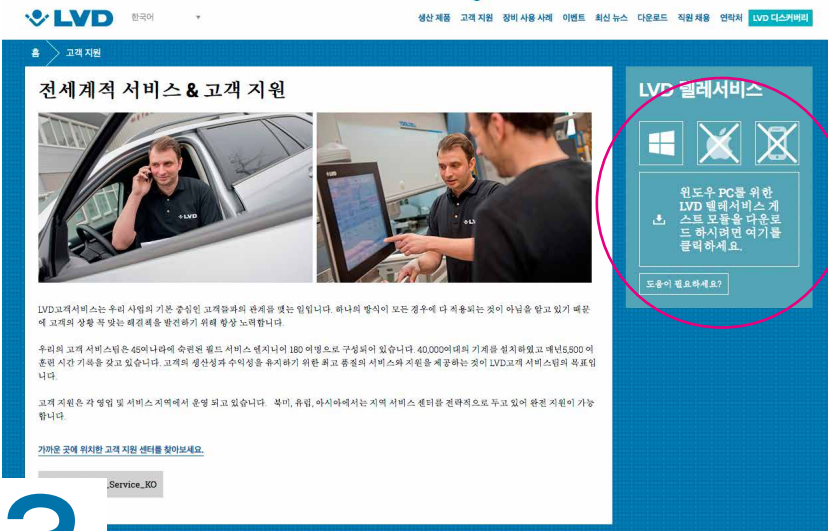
LVD 한국어

생산 제품 고객 지원 장비 사용 사례 이벤트 최신 뉴스 다운로드 직원 채용 연락처 LVD 디스커버리

홈 고객 지원

전세계적 서비스 & 고객 지원

LVD

LVD

LVD고객서비스는 우리 사업의 기본 중심인 고객들과의 관계를 맺는 일입니다. 하나의 방식이 모든 경우에 다 적용되는 것이 아님을 알고 있기 때문에 고객의 상황 꼭 맞는 해결책을 발견하기 위해 항상 노력합니다.

우리의 고객 서비스팀은 45여나라에 숙련된 필드 서비스 엔지니어 180 여명으로 구성되어 있습니다. 40,000여대의 기계를 설치하였고 매년5,500 여 훈련 시간 기록을 갖고 있습니다. 고객의 생산성과 수익성을 유지하기 위한 최고 품질의 서비스와 지원을 제공하는 것이 LVD고객 서비스팀의 목표입니다.

고객 지원은 각 영업 및 서비스 지역에서 운영 되고 있습니다. 북미, 유럽, 아시아에서는 지역 서비스 센터를 전략적으로 두고 있어 완전 지원이 가능합니다.

가까운 곳에 위치한 고객 지원 센터를 찾아보세요.

_Service_KO

LVD 텔레서비스

윈도우 PC를 위한 LVD 텔레서비스 게스트 모듈을 다운로드 하시려면 여기를 클릭하세요.

도움이 필요하세요?

3